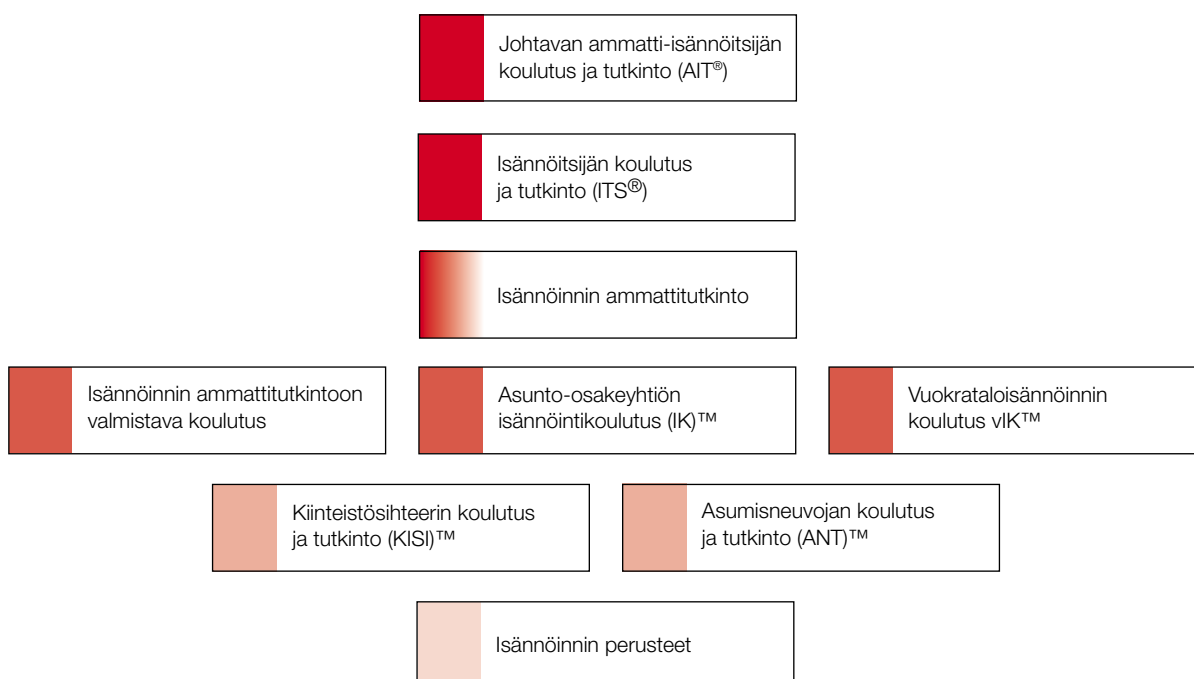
Johtavan ammatti-isännöitsijän koulutus ja tutkinto (AIT®)

Isännöitsijän koulutus ja tutkinto (ITS®)

Isännöinnin ammattitutkinto

Isännöinnin ammattitutkintoon valmistava koulutus

Asunto-osakeyhtiön isännöintikoulutus (IK)™

Vuokrataloisännöinnin koulutus vIK™

Kiinteistösihteerin koulutus ja tutkinto (KISI)™

Asumisneuvojan koulutus ja tutkinto (ANT)™

Isännöinnin perusteet